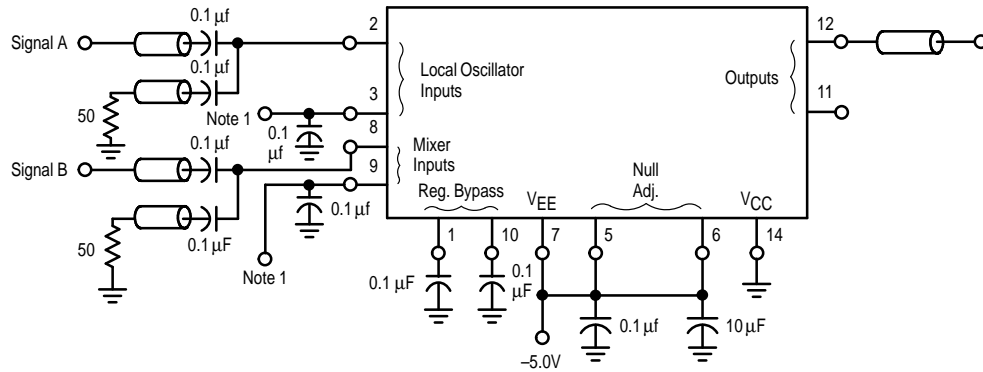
Signal A

0.1 µf

0.1 µf

50

Note 1

0.1 µf

Signal B

0.1 µf

0.1 µF

50

0.1 µf

Note 1

2

3

8

9

Local Oscillator Inputs

Mixer Inputs

Reg. Bypass

$V_{EE}$

Null Adj.

$V_{CC}$

Outputs

12

11

1

10

7

5

6

14

0.1 µF

0.1 µF

0.1 µf

10 µF

–5.0V